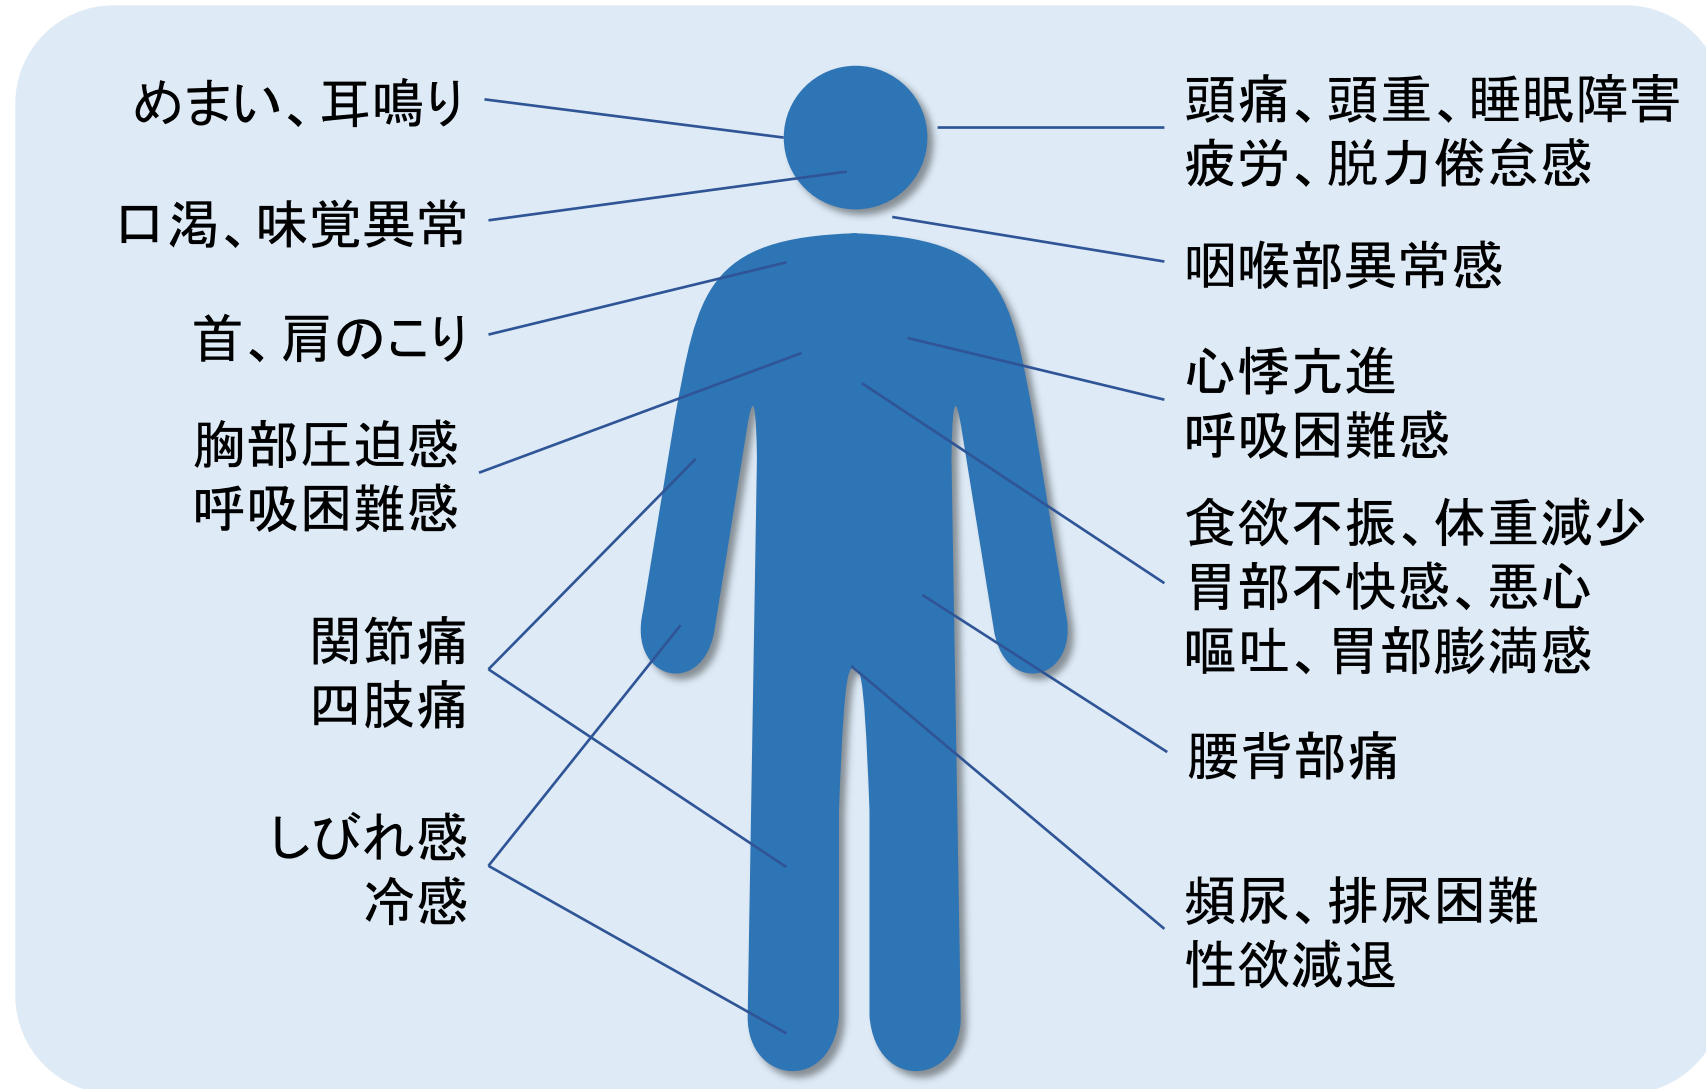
めまい、耳鳴り

口渇、味覚異常

首、肩のこり

胸部圧迫感
呼吸困難感

関節痛
四肢痛

しびれ感
冷感

頭痛、頭重、睡眠障害
疲労、脱力倦怠感

咽喉部異常感

心悸亢進
呼吸困難感

食欲不振、体重減少
胃部不快感、悪心
嘔吐、胃部膨満感

腰背部痛

頻尿、排尿困難
性欲減退